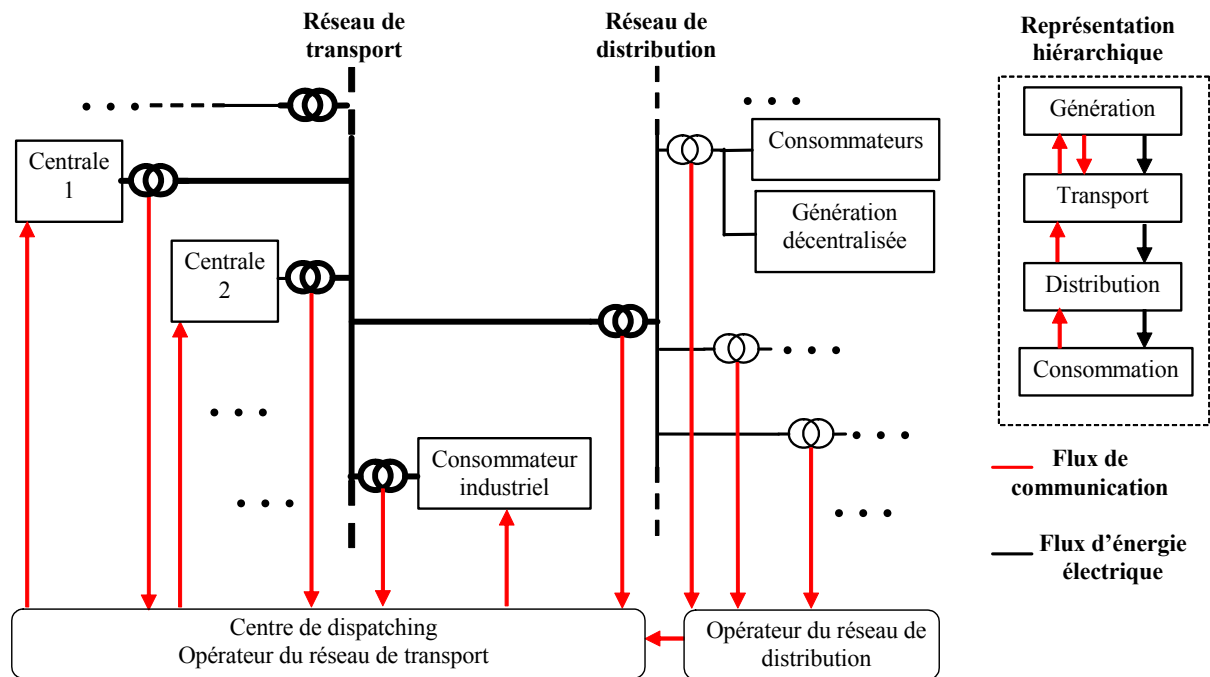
Réseau de transport

Réseau de distribution

Représentation hiérarchique

Génération

Transport

Distribution

Consommation

Centrale 1

Centrale 2

Consommateurs

Génération décentralisée

Consommateur industriel

Flux de communication

Flux d'énergie électrique

Centre de dispatching
Opérateur du réseau de transport

Opérateur du réseau de distribution